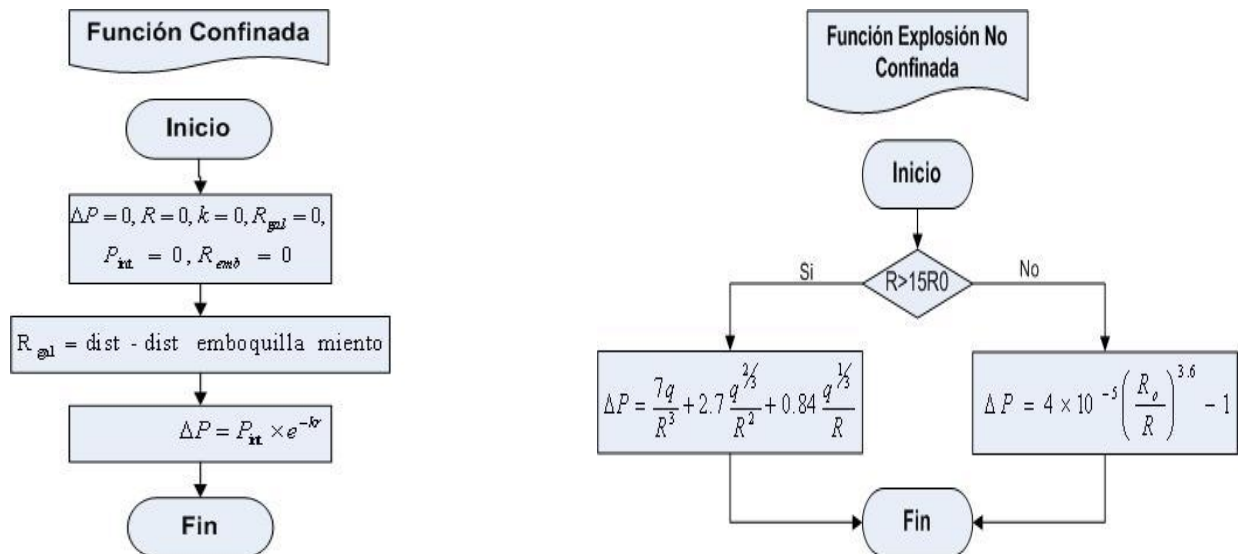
Función Confinada

Inicio

$\Delta P = 0, R = 0, k = 0, R_{gal} = 0,$
$P_{int} = 0, R_{emb} = 0$

$R_{gal} = dist - dist$ emboquilla miento

$\Delta P = P_{int} \times e^{-kr}$

Fin

Función Explosión No Confinada

Inicio

R>15R0

Si

No

$\Delta P = \frac{7q}{R^3} + 2.7\frac{q^{2/3}}{R^2} + 0.84\frac{q^{1/3}}{R}$

$\Delta P = 4 \times 10^{-5}\left(\frac{R_o}{R}\right)^{3.6} - 1$

Fin